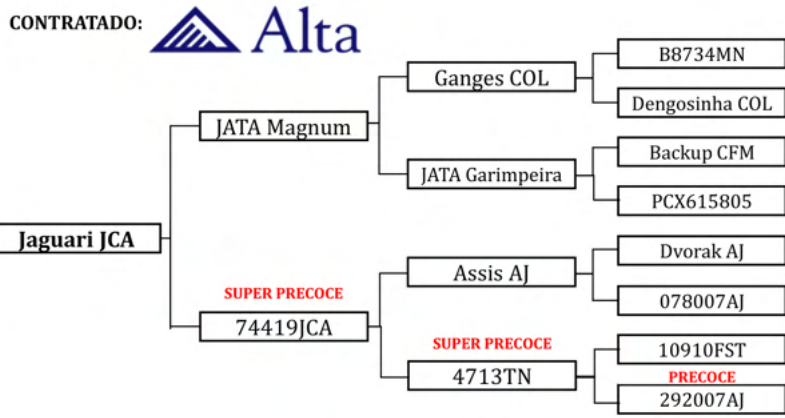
CONTRATADO: Alta

Jaguari JCA

JATA Magnum

Ganges COL

B8734MN

Dengosinha COL

JATA Garimpeira

Backup CFM

PCX615805

SUPER PRECOCE

74419JCA

Assis AJ

Dvorak AJ

078007AJ

SUPER PRECOCE

4713TN

10910FST

PRECOCE

292007AJ